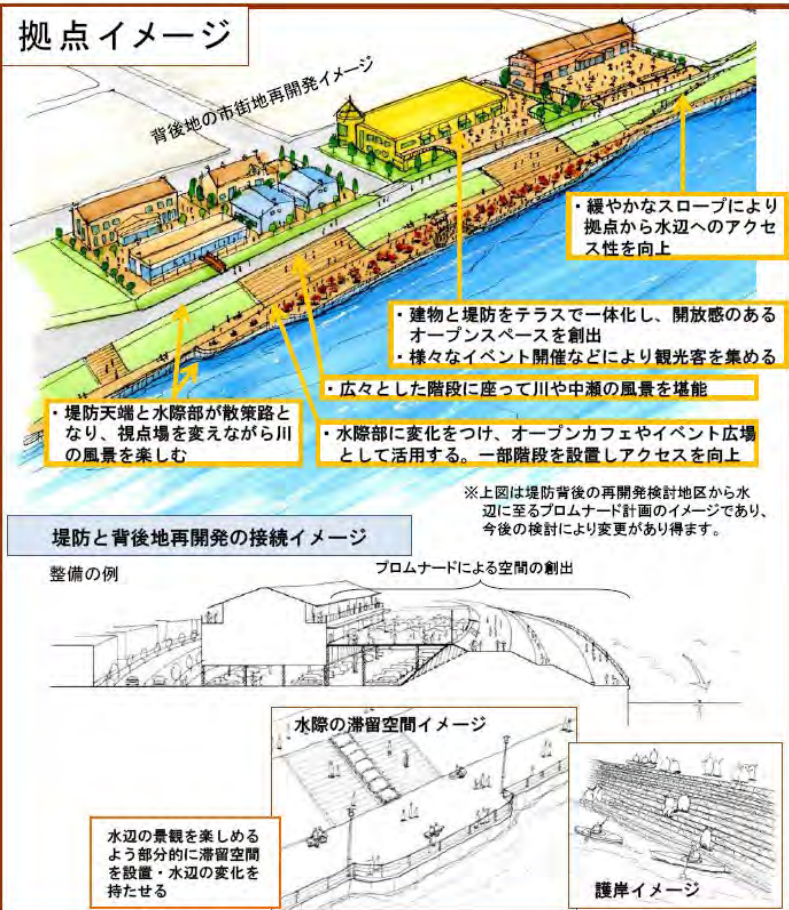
拠点イメージ

背後地の市街地再開発イメージ

・緩やかなスロープにより拠点から水辺へのアクセス性を向上

・建物と堤防をテラスで一体化し、開放感のあるオープンスペースを創出
・様々なイベント開催などにより観光客を集める

・広々とした階段に座って川や中瀬の風景を堪能

・堤防天端と水際部が散策路となり、視点場を変えながら川の風景を楽しむ

・水際部に変化をつけ、オープンカフェやイベント広場として活用する。一部階段を設置しアクセスを向上

※上図は堤防背後の再開発検討地区から水辺に至るプロムナード計画のイメージであり、今後の検討により変更があり得ます。

堤防と背後地再開発の接続イメージ

整備の例

プロムナードによる空間の創出

水際の滞留空間イメージ

水辺の景観を楽しめるよう部分的に滞留空間を設置・水辺の変化を持たせる

護岸イメージ